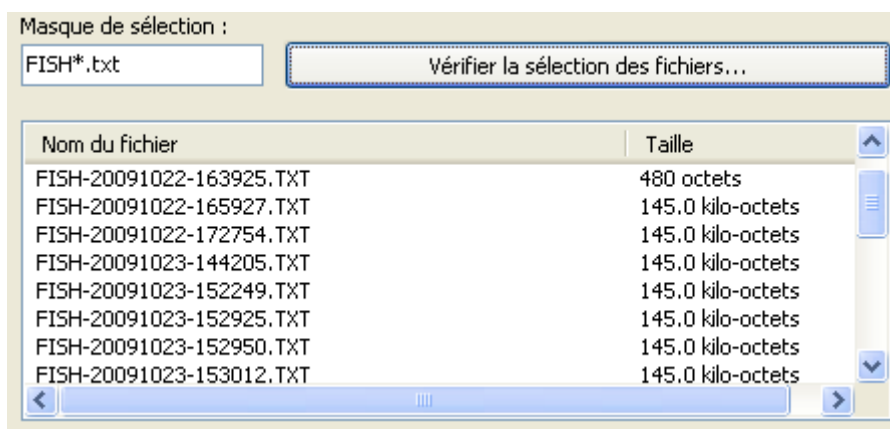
Masque de sélection :

FISH*.txt

Vérifier la sélection des fichiers...

| Nom du fichier | Taille |
|---|---|
| FISH-20091022-163925.TXT | 480 octets |
| FISH-20091022-165927.TXT | 145.0 kilo-octets |
| FISH-20091022-172754.TXT | 145.0 kilo-octets |
| FISH-20091023-144205.TXT | 145.0 kilo-octets |
| FISH-20091023-152249.TXT | 145.0 kilo-octets |
| FISH-20091023-152925.TXT | 145.0 kilo-octets |
| FISH-20091023-152950.TXT | 145.0 kilo-octets |
| FISH-20091023-153012.TXT | 145.0 kilo-octets |